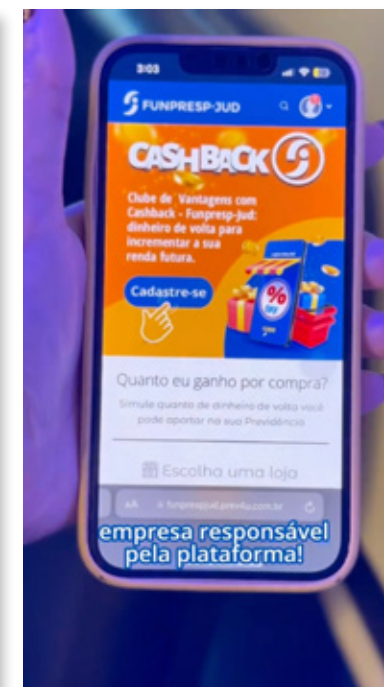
3:03

FUNPRESP-JUD

CASHBACK

Clube de Vantagens com Cashback - Funpresp-Jud: dinheiro de volta para incrementar a sua renda futura.

Cadastre-se

%

Quanto eu ganho por compra?

Simule quanto de dinheiro de volta você pode aportar na sua Previdência

Escolha uma loja

AA funprespjud.prev4u.com.br

empresa responsável pela plataforma!